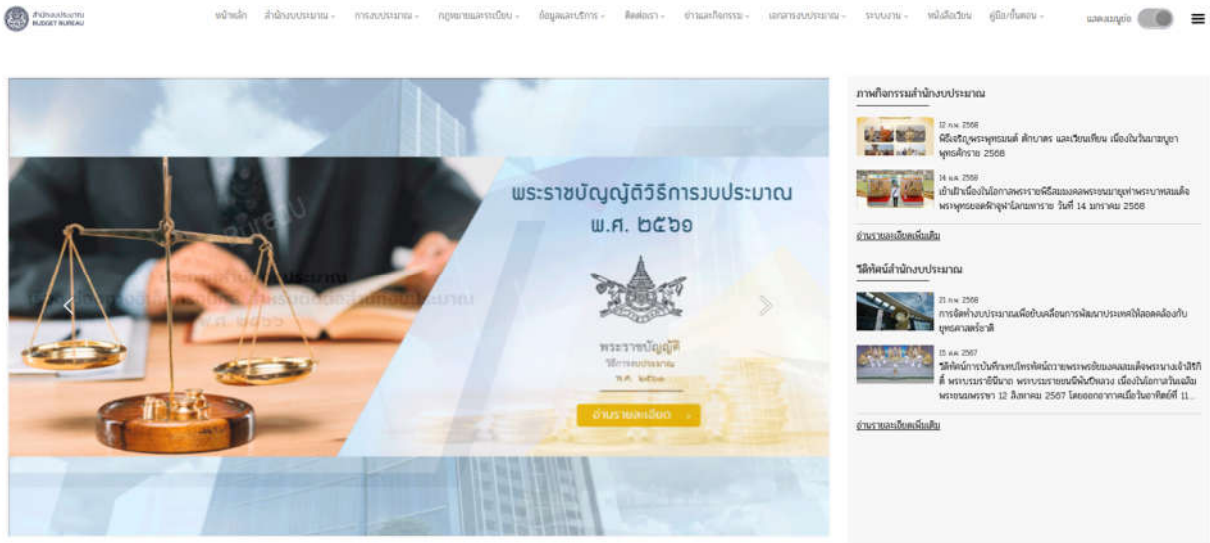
สำนักงบประมาณ
BUDGET BUREAU

หน้าหลัก สำนักงบประมาณ การงบประมาณ กฎหมายและระเบียบ ข้อมูลและบริการ ติดต่อเรา ข่าวและกิจกรรม เอกสารงบประมาณ ระบบงาน หนังสือเวียน คู่มือ/ขั้นตอน แสดงเมนูย่อ

พระราชบัญญัติวิธีการงบประมาณ
พ.ศ. ๒๕๖๑

พระราชบัญญัติ
วิธีการงบประมาณ
พ.ศ. ๒๕๖๑

อ่านรายละเอียด

ภาพกิจกรรมสำนักงบประมาณ

12 ก.พ. 2568
พิธีเจริญพระพุทธมนต์ ตักบาตร และเวียนเทียน เนื่องในวันมาฆบูชา พุทธศักราช 2568

14 ม.ค. 2568
เฝ้ารับเสด็จในโอกาสพระราชพิธีสมมงคลพระชนมายุเท่าพระบาทสมเด็จพระพุทธยอดฟ้าจุฬาโลกมหาราช วันที่ 14 มกราคม 2568

อ่านรายละเอียดเพิ่มเติม

วีดิทัศน์สำนักงบประมาณ

21 ก.พ. 2568
การจัดทำงบประมาณเพื่อขับเคลื่อนการพัฒนาประเทศให้สอดคล้องกับยุทธศาสตร์ชาติ

15 ส.ค. 2567
วีดิทัศน์การบันทึกเทปโทรทัศน์ถวายพระพรชัยมงคลสมเด็จพระนางเจ้าสิริกิติ์ พระบรมราชินีนาถ พระบรมราชชนนีพันปีหลวง เนื่องในโอกาสวันเฉลิมพระชนมพรรษา 12 สิงหาคม 2567 โดยออกอากาศเมื่อวันอาทิตย์ที่ 11...

อ่านรายละเอียดเพิ่มเติม